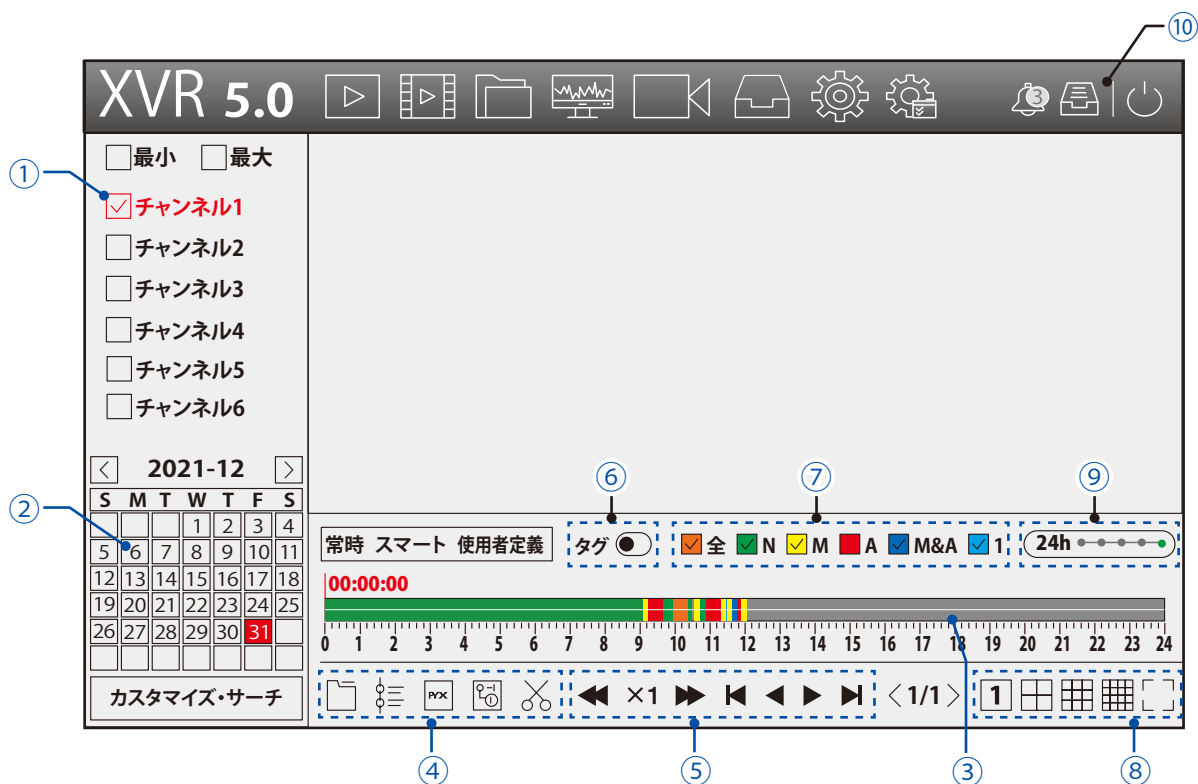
⑩
XVR 5.0
3
①
最小 最大
チャンネル1
チャンネル2
チャンネル3
チャンネル4
チャンネル5
チャンネル6
②
2021-12

| S | M | T | W | T | F | S |
|---|---|---|---|---|---|---|
| | | | 1 | 2 | 3 | 4 |
| 5 | 6 | 7 | 8 | 9 | 10 | 11 |
| 12 | 13 | 14 | 15 | 16 | 17 | 18 |
| 19 | 20 | 21 | 22 | 23 | 24 | 25 |
| 26 | 27 | 28 | 29 | 30 | 31 | |

カスタマイズ・サーチ
⑥ ⑦ ⑨
常時 スマート 使用者定義
タグ
全 N M A M&A 1
24h
00:00:00
0 1 2 3 4 5 6 7 8 9 10 11 12 13 14 15 16 17 18 19 20 21 22 23 24
×1
1/1
1
④ ⑤ ③ ⑧